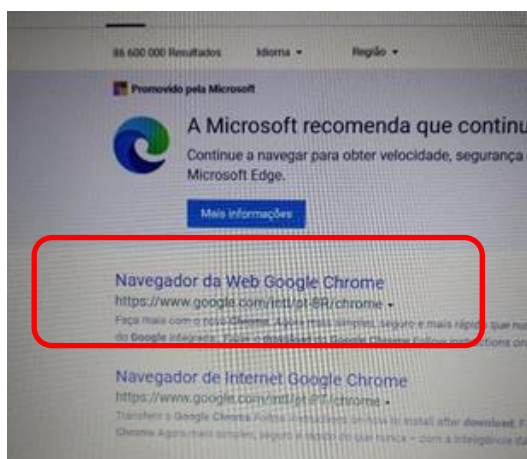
86 600 000 Resultados Idioma ▾ Região ▾

Promovido pela Microsoft

A Microsoft recomenda que continu

Continue a navegar para obter velocidade, segurança

Microsoft Edge.

Mais informações

Navegador da Web Google Chrome

https://www.google.com/intl/pt-BR/chrome ▾

Faça mais com o novo Chrome. Agora mais simples, seguro e mais rápido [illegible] do Google integrado. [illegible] Google Chrome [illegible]

Navegador de Internet Google Chrome

https://www.google.com/intl/pt-BR/chrome ▾

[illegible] Google Chrome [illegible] download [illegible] Chrome Agora mais simples, seguro e rápido do que nunca – com a inteligência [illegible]